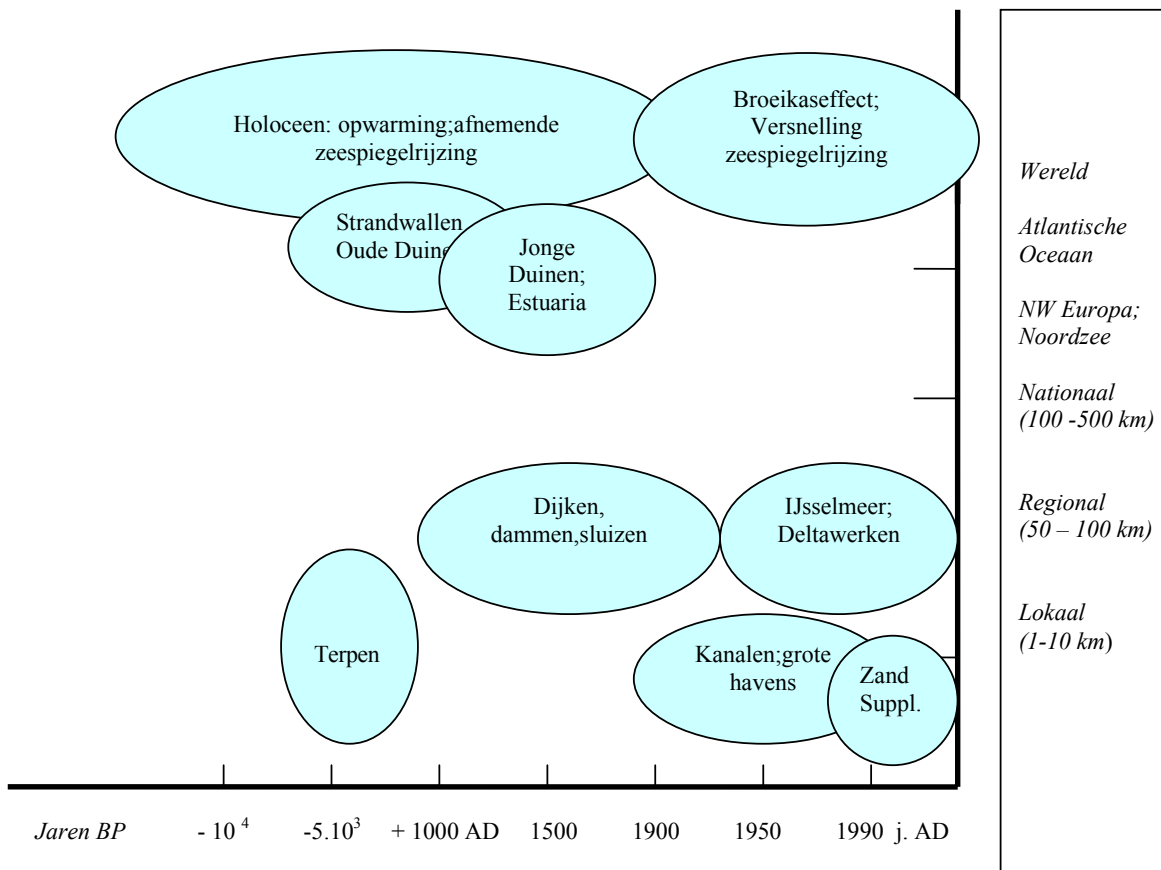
Holoceen: opwarming;afnemende zeespiegelrijzing

Broeikaseffect; Versnelling zeespiegelrijzing

Strandwallen Oude Duine

Jonge Duinen; Estuaria

Dijken, dammen,sluizen

IJsselmeer; Deltawerken

Terpen

Kanalen;grote havens

Zand Suppl.

Wereld

Atlantische Oceaan

NW Europa; Noordzee

Nationaal (100 -500 km)

Regional (50 – 100 km)

Lokaal (1-10 km)

Jaren BP - $10^4$ -$5.10^3$ + 1000 AD 1500 1900 1950 1990 j. AD